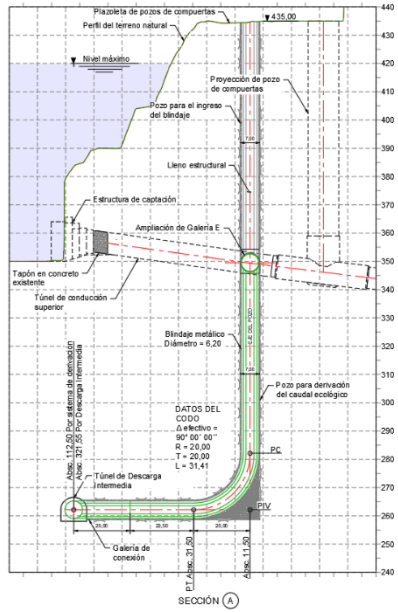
Plazoleta de pozos de compuertas
Perfil del terreno natural
435,00
Nivel máximo
Proyección de pozo de compuertas
Pozo para el ingreso del blindaje
7,26
Lleno estructural
Estructura de captación
Ampliación de Galería E
Tapón en concreto existente
Túnel de conducción superior
EJE DEL POZO
Blindaje metálico Diámetro = 6,20
7,26
Pozo para derivación del caudal ecológico
Absc. 112,50 Pozo sistema de derivación
Absc. 321,55 Por Descarga Intermedia
DATOS DEL CODO
Δ efectivo = 90° 00' 00''
R = 20,00
T = 20,00
L = 31,41
PC
Túnel de Descarga Intermedia
PIV
20,00
20,00
20,00
Galería de conexión
PT Absc. 31,50
Absc. 11,50
SECCIÓN A
440
430
420
410
400
390
380
370
360
350
340
330
320
310
300
290
280
270
260
250
240